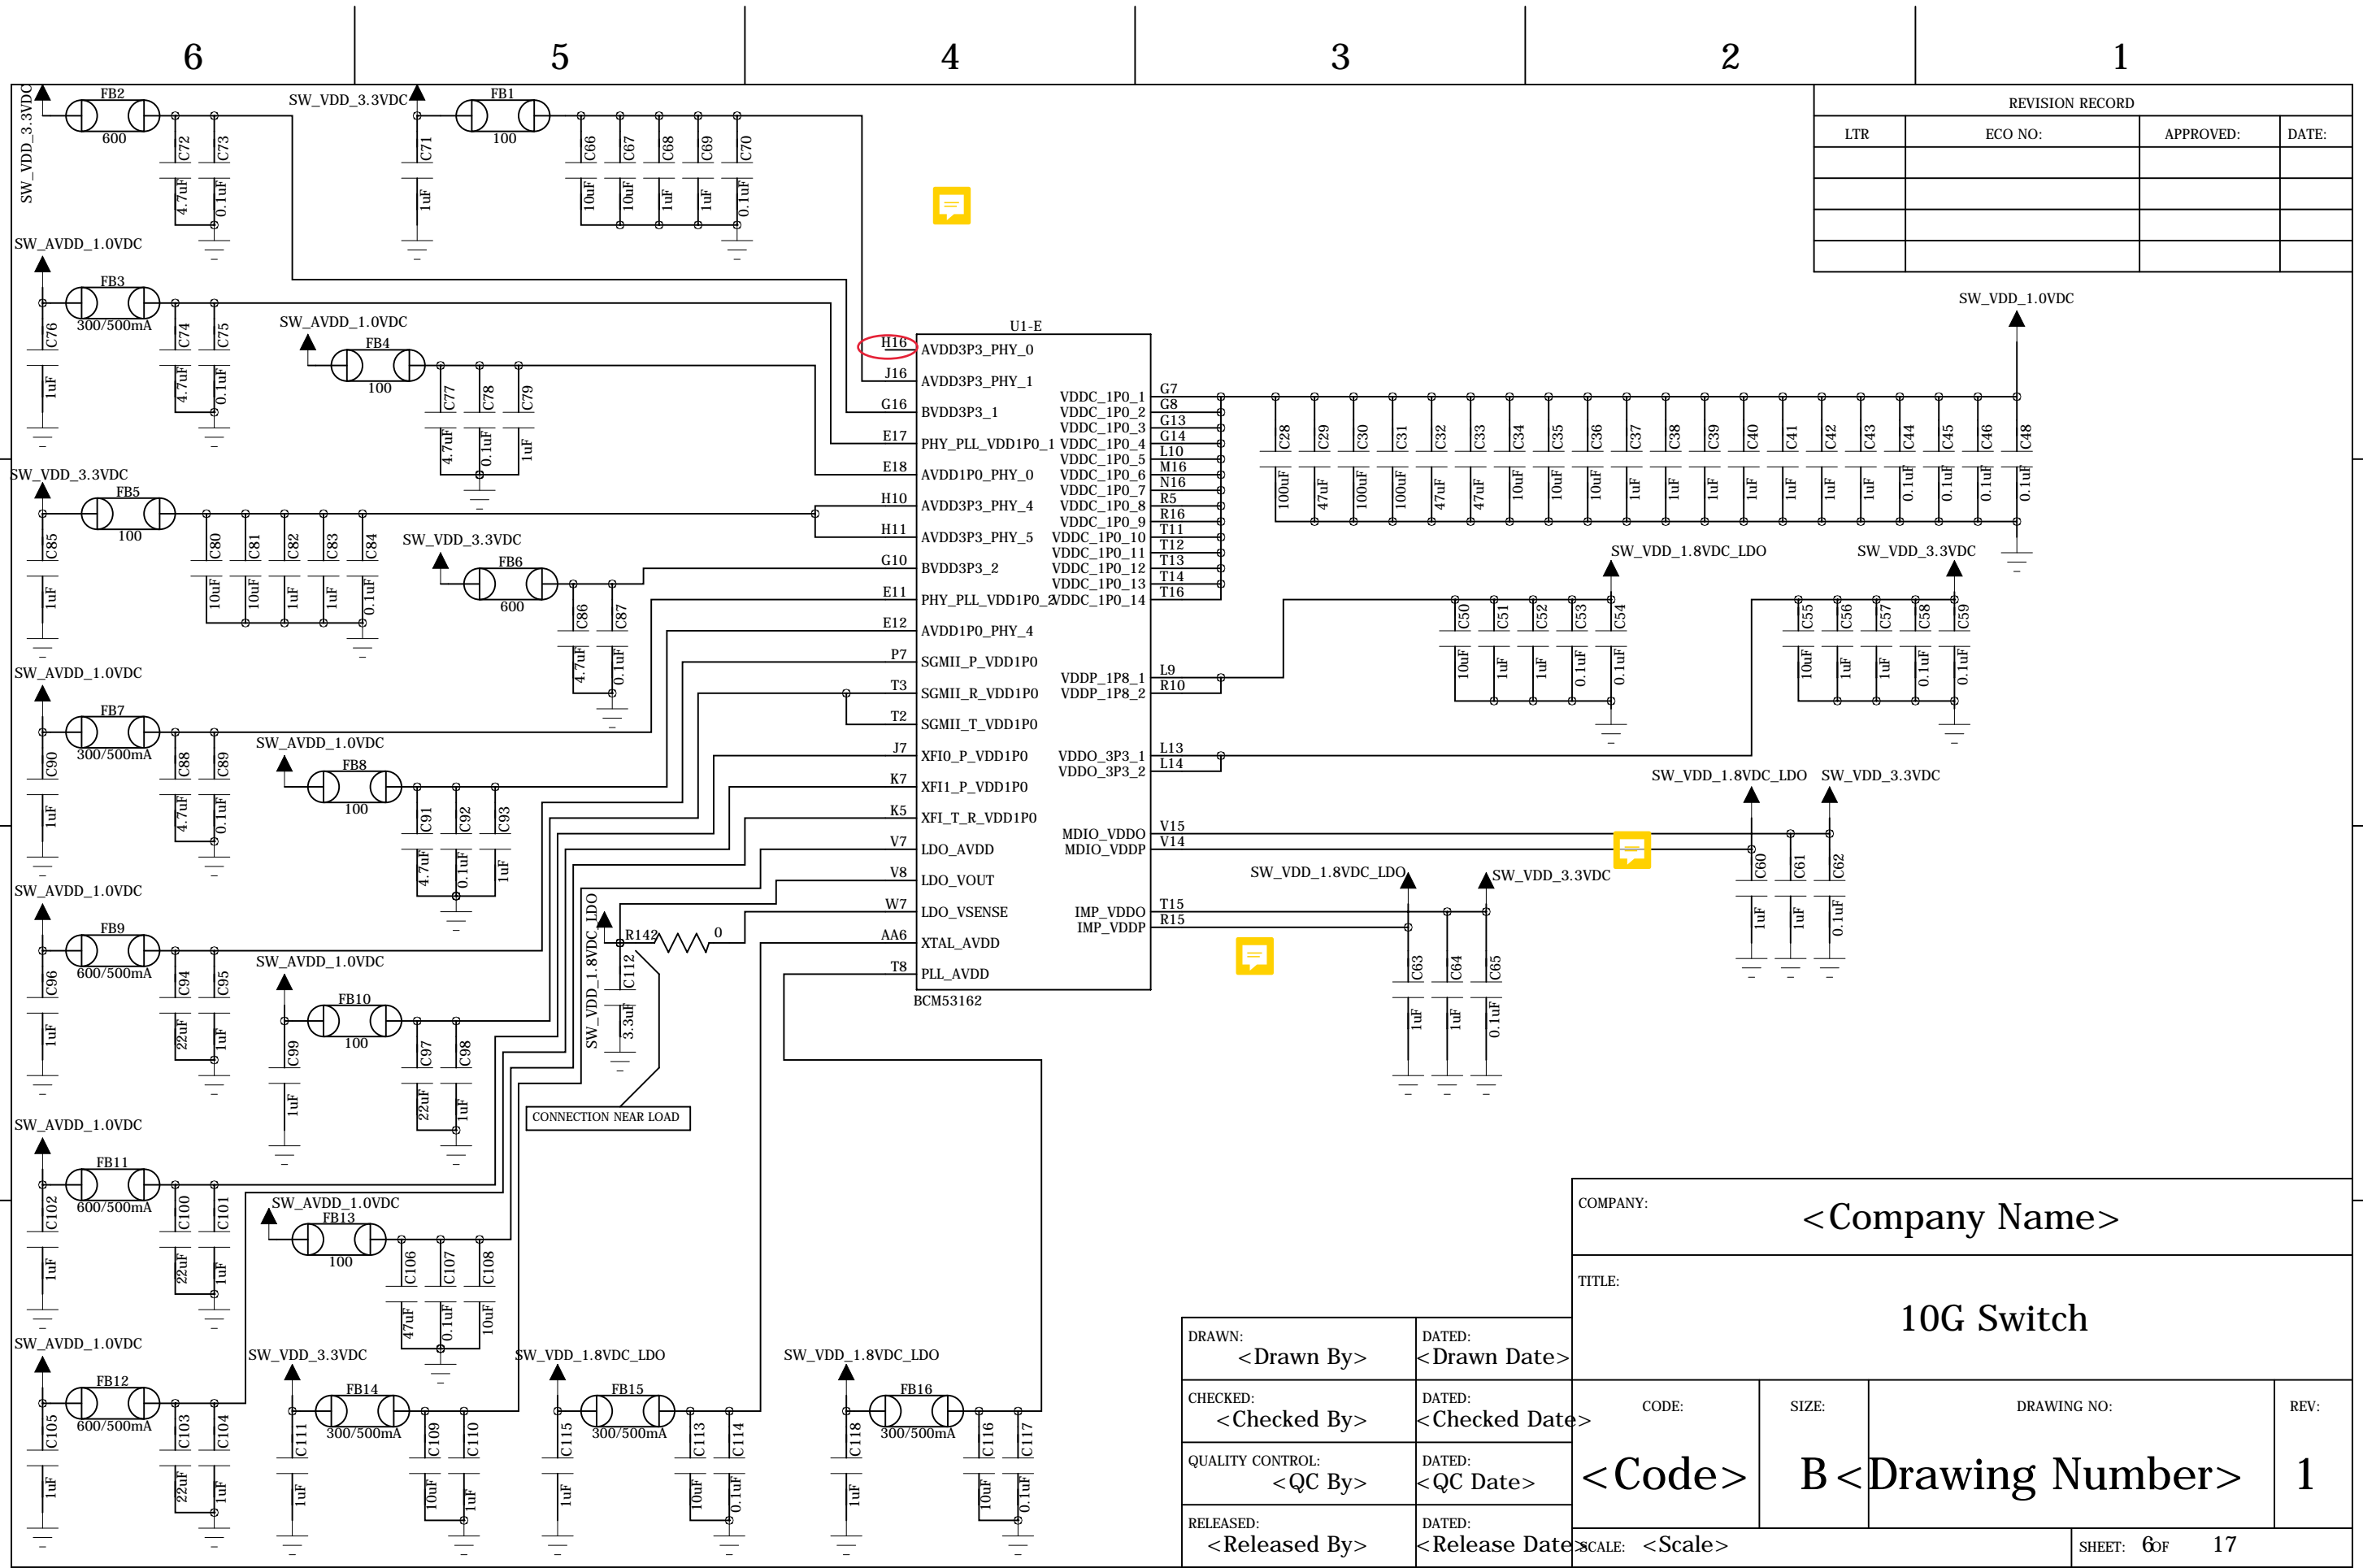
6 5 4 3 2 1

REVISION RECORD

| LTR | ECO NO: | APPROVED: | DATE: |
|---|---|---|---|
| | | | |
| | | | |
| | | | |
| | | | |

SW_VDD_3.3VDC FB2 600 C72 4.7uF C73 0.1uF
SW_VDD_3.3VDC FB1 100 C71 1uF C66 10uF C67 10uF C68 1uF C69 1uF C70 0.1uF

SW_AVDD_1.0VDC FB3 300/500mA C76 1uF C74 4.7uF C75 0.1uF
SW_AVDD_1.0VDC FB4 100 C77 4.7uF C78 0.1uF C79 1uF

SW_VDD_3.3VDC FB5 100 C85 1uF C80 10uF C81 10uF C82 1uF C83 1uF C84 0.1uF
SW_VDD_3.3VDC FB6 600 C86 4.7uF C87 0.1uF

SW_AVDD_1.0VDC FB7 300/500mA C90 1uF C88 4.7uF C89 0.1uF
SW_AVDD_1.0VDC FB8 100 C91 4.7uF C92 0.1uF C93 1uF

SW_AVDD_1.0VDC FB9 600/500mA C96 1uF C94 22uF C95 1uF
SW_AVDD_1.0VDC FB10 100 C99 1uF C97 22uF C98 1uF

SW_VDD_1.8VDC_LDO R142 0 C112 3.3uF
CONNECTION NEAR LOAD

SW_AVDD_1.0VDC FB11 600/500mA C102 1uF C100 22uF C101 1uF
SW_AVDD_1.0VDC FB13 100 C106 47uF C107 0.1uF C108 10uF

SW_AVDD_1.0VDC FB12 600/500mA C105 1uF C103 22uF C104 1uF
SW_VDD_3.3VDC FB14 300/500mA C111 1uF C109 10uF C110 1uF
SW_VDD_1.8VDC_LDO FB15 300/500mA C115 1uF C113 10uF C114 0.1uF
SW_VDD_1.8VDC_LDO FB16 300/500mA C118 1uF C116 10uF C117 0.1uF

U1-E
H16 AVDD3P3_PHY_0
J16 AVDD3P3_PHY_1
G16 BVDD3P3_1
E17 PHY_PLL_VDD1P0_1
E18 AVDD1P0_PHY_0
H10 AVDD3P3_PHY_4
H11 AVDD3P3_PHY_5
G10 BVDD3P3_2
E11 PHY_PLL_VDD1P0_2
E12 AVDD1P0_PHY_4
P7 SGMII_P_VDD1P0
T3 SGMII_R_VDD1P0
T2 SGMII_T_VDD1P0
J7 XFI0_P_VDD1P0
K7 XFI1_P_VDD1P0
K5 XFI_T_R_VDD1P0
V7 LDO_AVDD
V8 LDO_VOUT
W7 LDO_VSENSE
AA6 XTAL_AVDD
T8 PLL_AVDD
BCM53162

VDDC_1P0_1 G7
VDDC_1P0_2 G8
VDDC_1P0_3 G13
VDDC_1P0_4 G14
VDDC_1P0_5 L10
VDDC_1P0_6 M16
VDDC_1P0_7 N16
VDDC_1P0_8 R5
VDDC_1P0_9 R16
VDDC_1P0_10 T11
VDDC_1P0_11 T12
VDDC_1P0_12 T13
VDDC_1P0_13 T14
VDDC_1P0_14 T16
VDDP_1P8_1 L9
VDDP_1P8_2 R10
VDDO_3P3_1 L13
VDDO_3P3_2 L14
MDIO_VDDO V15
MDIO_VDDP V14
IMP_VDDO T15
IMP_VDDP R15

SW_VDD_1.0VDC
C28 100uF C29 47uF C30 100uF C31 100uF C32 47uF C33 47uF C34 10uF C35 10uF C36 10uF C37 1uF C38 1uF C39 1uF C40 1uF C41 1uF C42 1uF C43 1uF C44 0.1uF C45 0.1uF C46 0.1uF C48 0.1uF

SW_VDD_1.8VDC_LDO C50 10uF C51 1uF C52 1uF C53 0.1uF C54 0.1uF
SW_VDD_3.3VDC C55 10uF C56 1uF C57 1uF C58 0.1uF C59 0.1uF
SW_VDD_1.8VDC_LDO SW_VDD_3.3VDC C60 1uF C61 1uF C62 0.1uF
SW_VDD_1.8VDC_LDO SW_VDD_3.3VDC C63 1uF C64 1uF C65 0.1uF

COMPANY: <Company Name>
TITLE: 10G Switch
DRAWN: <Drawn By> DATED: <Drawn Date>
CHECKED: <Checked By> DATED: <Checked Date>
QUALITY CONTROL: <QC By> DATED: <QC Date>
RELEASED: <Released By> DATED: <Release Date>
CODE: <Code> SIZE: B DRAWING NO: <Drawing Number> REV: 1
SCALE: <Scale> SHEET: 6 OF 17